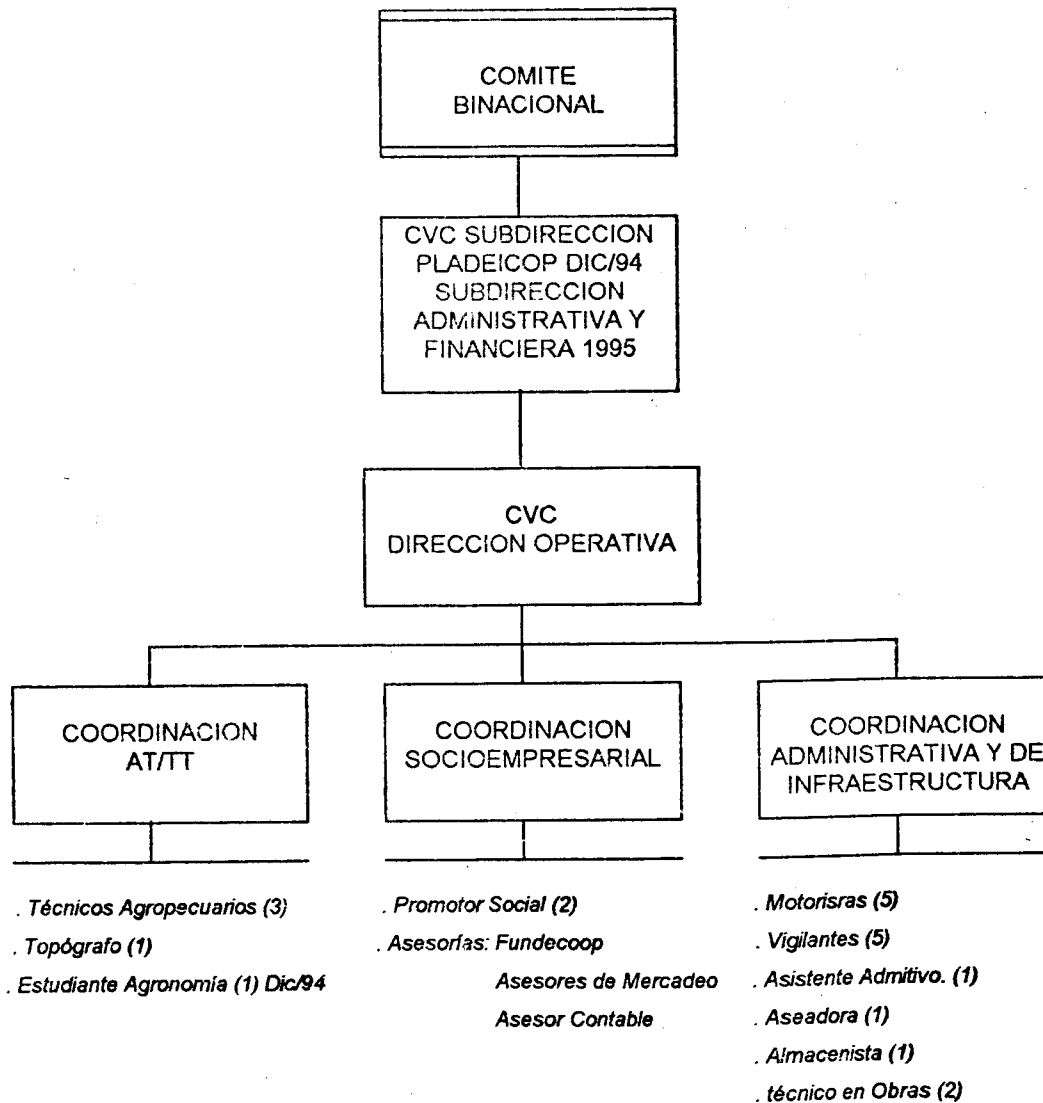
COMITE BINACIONAL

CVC SUBDIRECCION PLADEICOP DIC/94 SUBDIRECCION ADMINISTRATIVA Y FINANCIERA 1995

CVC DIRECCION OPERATIVA

COORDINACION AT/TT

. Técnicos Agropecuarios (3)
. Topógrafo (1)
. Estudiante Agronomía (1) Dic/94

COORDINACION SOCIOEMPRESARIAL

. Promotor Social (2)
. Asesorías: Fundecoop
Asesores de Mercadeo
Asesor Contable

COORDINACION ADMINISTRATIVA Y DE INFRAESTRUCTURA

. Motorisras (5)
. Vigilantes (5)
. Asistente Admitivo. (1)
. Aseadora (1)
. Almacenista (1)
. técnico en Obras (2)